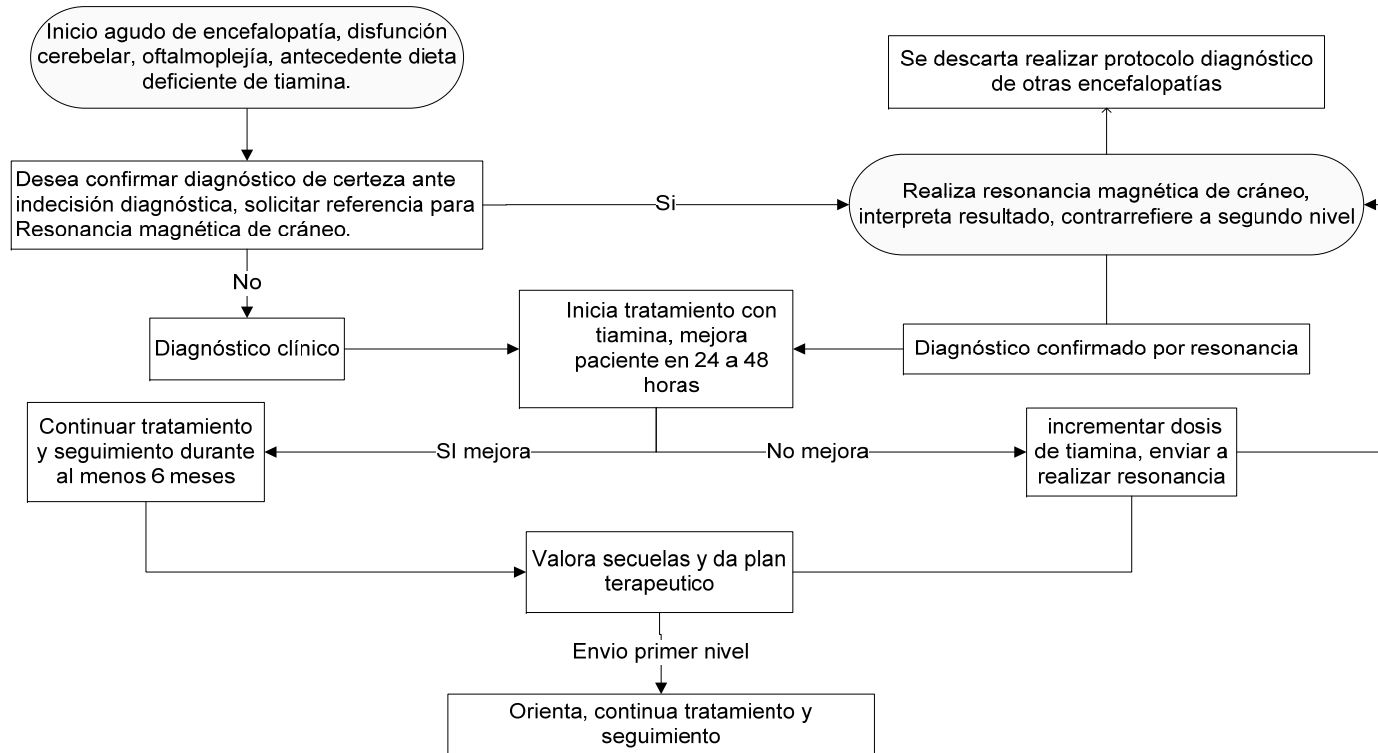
Inicio agudo de encefalopatía, disfunción cerebelar, oftalmoplejía, antecedente dieta deficiente de tiamina.

Se descarta realizar protocolo diagnóstico de otras encefalopatías

Desea confirmar diagnóstico de certeza ante indecisión diagnóstica, solicitar referencia para Resonancia magnética de cráneo.

Si

Realiza resonancia magnética de cráneo, interpreta resultado, contrarrefiere a segundo nivel

No

Diagnóstico clínico

Inicia tratamiento con tiamina, mejora paciente en 24 a 48 horas

Diagnóstico confirmado por resonancia

Continuar tratamiento y seguimiento durante al menos 6 meses

SI mejora

No mejora

incrementar dosis de tiamina, enviar a realizar resonancia

Valora secuelas y da plan terapeutico

Envio primer nivel

Orienta, continua tratamiento y seguimiento